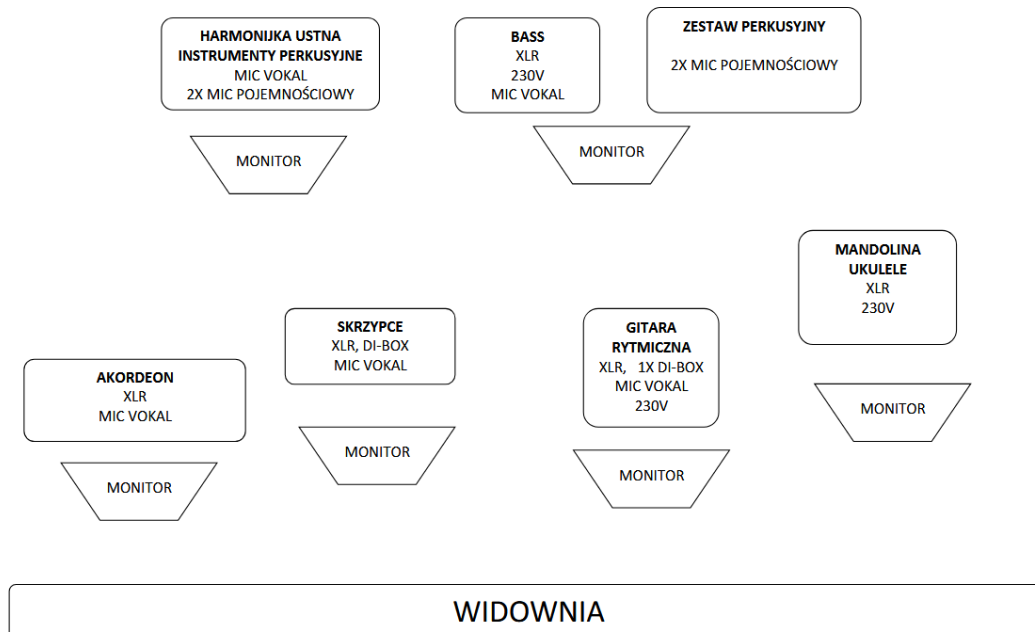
HARMONIJKA USTNA
INSTRUMENTY PERKUSYJNE
MIC VOKAL
2X MIC POJEMNOŚCIOWY

BASS
XLR
230V
MIC VOKAL

ZESTAW PERKUSYJNY
2X MIC POJEMNOŚCIOWY

MONITOR

MONITOR

MANDOLINA
UKULELE
XLR
230V

SKRZYPCE
XLR, DI-BOX
MIC VOKAL

GITARA
RYTMICZNA
XLR, 1X DI-BOX
MIC VOKAL
230V

AKORDEON
XLR
MIC VOKAL

MONITOR

MONITOR

MONITOR

MONITOR

WIDOWNIA